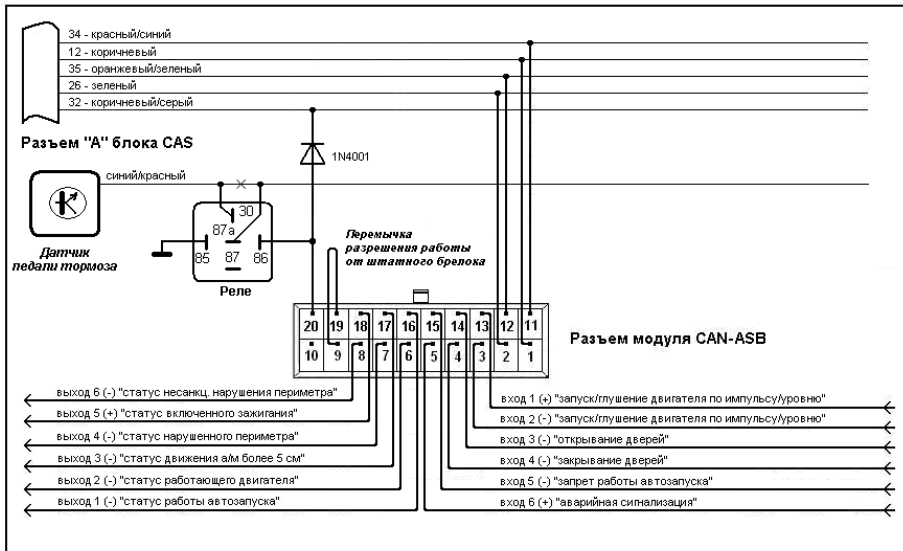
34 - красный/синий
12 - коричневый
35 - оранжевый/зеленый
26 - зеленый
32 - коричневый/серый

Разъем "A" блока CAS

1N4001

синий/красный

Датчик педали тормоза

30
87a
85
87
86

Реле

Перемычка разрешения работы от штатного брелока

| 20 | 19 | 18 | 17 | 16 | 15 | 14 | 13 | 12 | 11 |
|---|---|---|---|---|---|---|---|---|---|
| 10 | 9 | 8 | 7 | 6 | 5 | 4 | 3 | 2 | 1 |

Разъем модуля CAN-ASB

выход 6 (-) "статус несанкц. нарушения периметра"
выход 5 (+) "статус включенного зажигания"
выход 4 (-) "статус нарушенного периметра"
выход 3 (-) "статус движения а/м более 5 см"
выход 2 (-) "статус работающего двигателя"
выход 1 (-) "статус работы автозапуска"

вход 1 (+) "запуск/глушение двигателя по импульсу/уровню"
вход 2 (-) "запуск/глушение двигателя по импульсу/уровню"
вход 3 (-) "открывание дверей"
вход 4 (-) "закрывание дверей"
вход 5 (-) "запрет работы автозапуска"
вход 6 (+) "аварийная сигнализация"